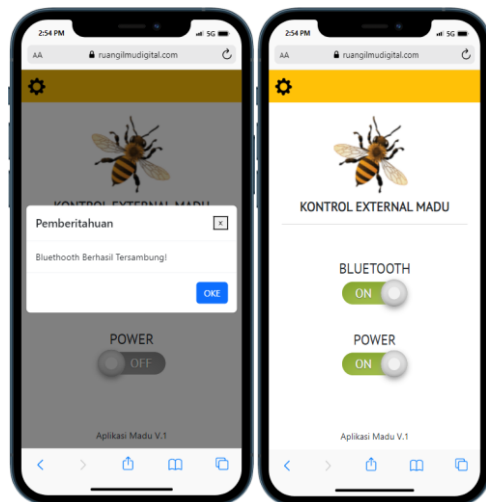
2:54 PM
5G
AA
ruangilmudigital.com
KONTROL EXTERNAL MADU
Pemberitahuan
x
Bluethooth Berhasil Tersambung!
OKE
POWER
OFF
Aplikasi Madu V.1

2:54 PM
5G
AA
ruangilmudigital.com
KONTROL EXTERNAL MADU
BLUETOOTH
ON
POWER
ON
Aplikasi Madu V.1